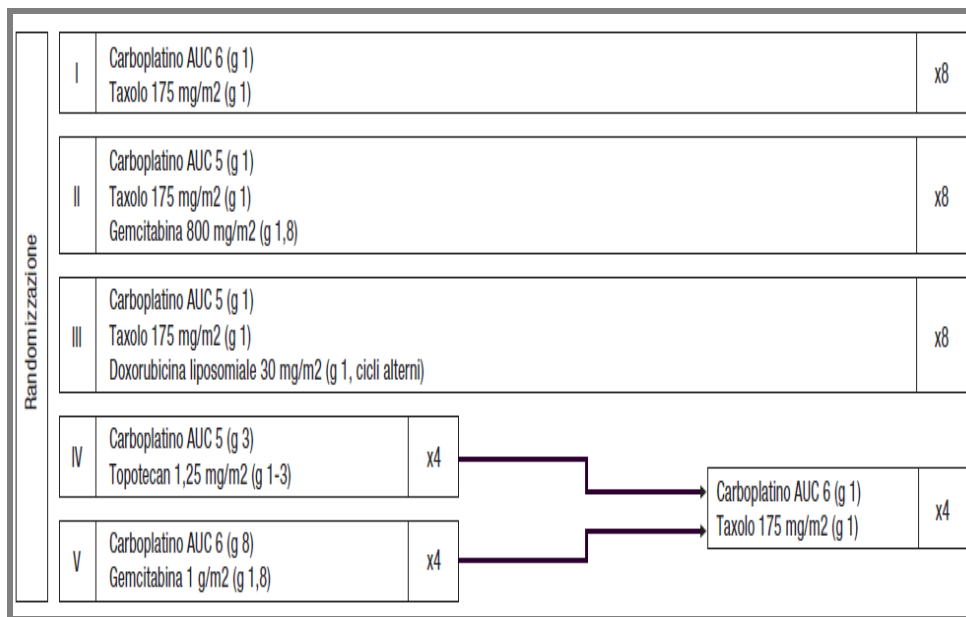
Randomizzazione

I
Carboplatino AUC 6 (g 1)
Taxolo 175 mg/m2 (g 1)
x8

II
Carboplatino AUC 5 (g 1)
Taxolo 175 mg/m2 (g 1)
Gemcitabina 800 mg/m2 (g 1,8)
x8

III
Carboplatino AUC 5 (g 1)
Taxolo 175 mg/m2 (g 1)
Doxorubicina liposomiale 30 mg/m2 (g 1, cicli alterni)
x8

IV
Carboplatino AUC 5 (g 3)
Topotecan 1,25 mg/m2 (g 1-3)
x4

V
Carboplatino AUC 6 (g 8)
Gemcitabina 1 g/m2 (g 1,8)
x4

Carboplatino AUC 6 (g 1)
Taxolo 175 mg/m2 (g 1)
x4